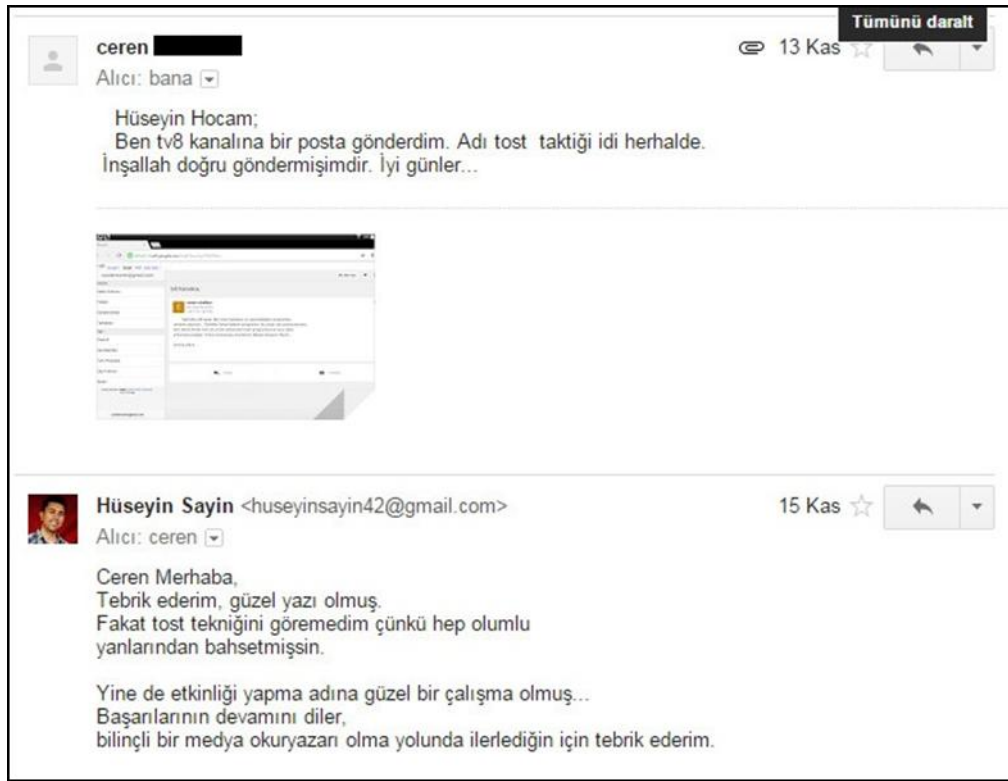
ceren

Alıcı: bana

13 Kas

Tümünü daralt

Hüseyin Hocam;
Ben tv8 kanalına bir posta gönderdim. Adı tost taktiği idi herhalde. İnşallah doğru göndermişimdir. İyi günler...

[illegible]

Hüseyin Sayin <huseyinsayin42@gmail.com>

Alıcı: ceren

15 Kas

Ceren Merhaba,
Tebrik ederim, güzel yazı olmuş.
Fakat tost tekniğini göremedim çünkü hep olumlu yanlarından bahsetmişsin.

Yine de etkinliği yapma adına güzel bir çalışma olmuş...
Başarılarının devamını diler,
bilinçli bir medya okuryazarı olma yolunda ilerlediğin için tebrik ederim.